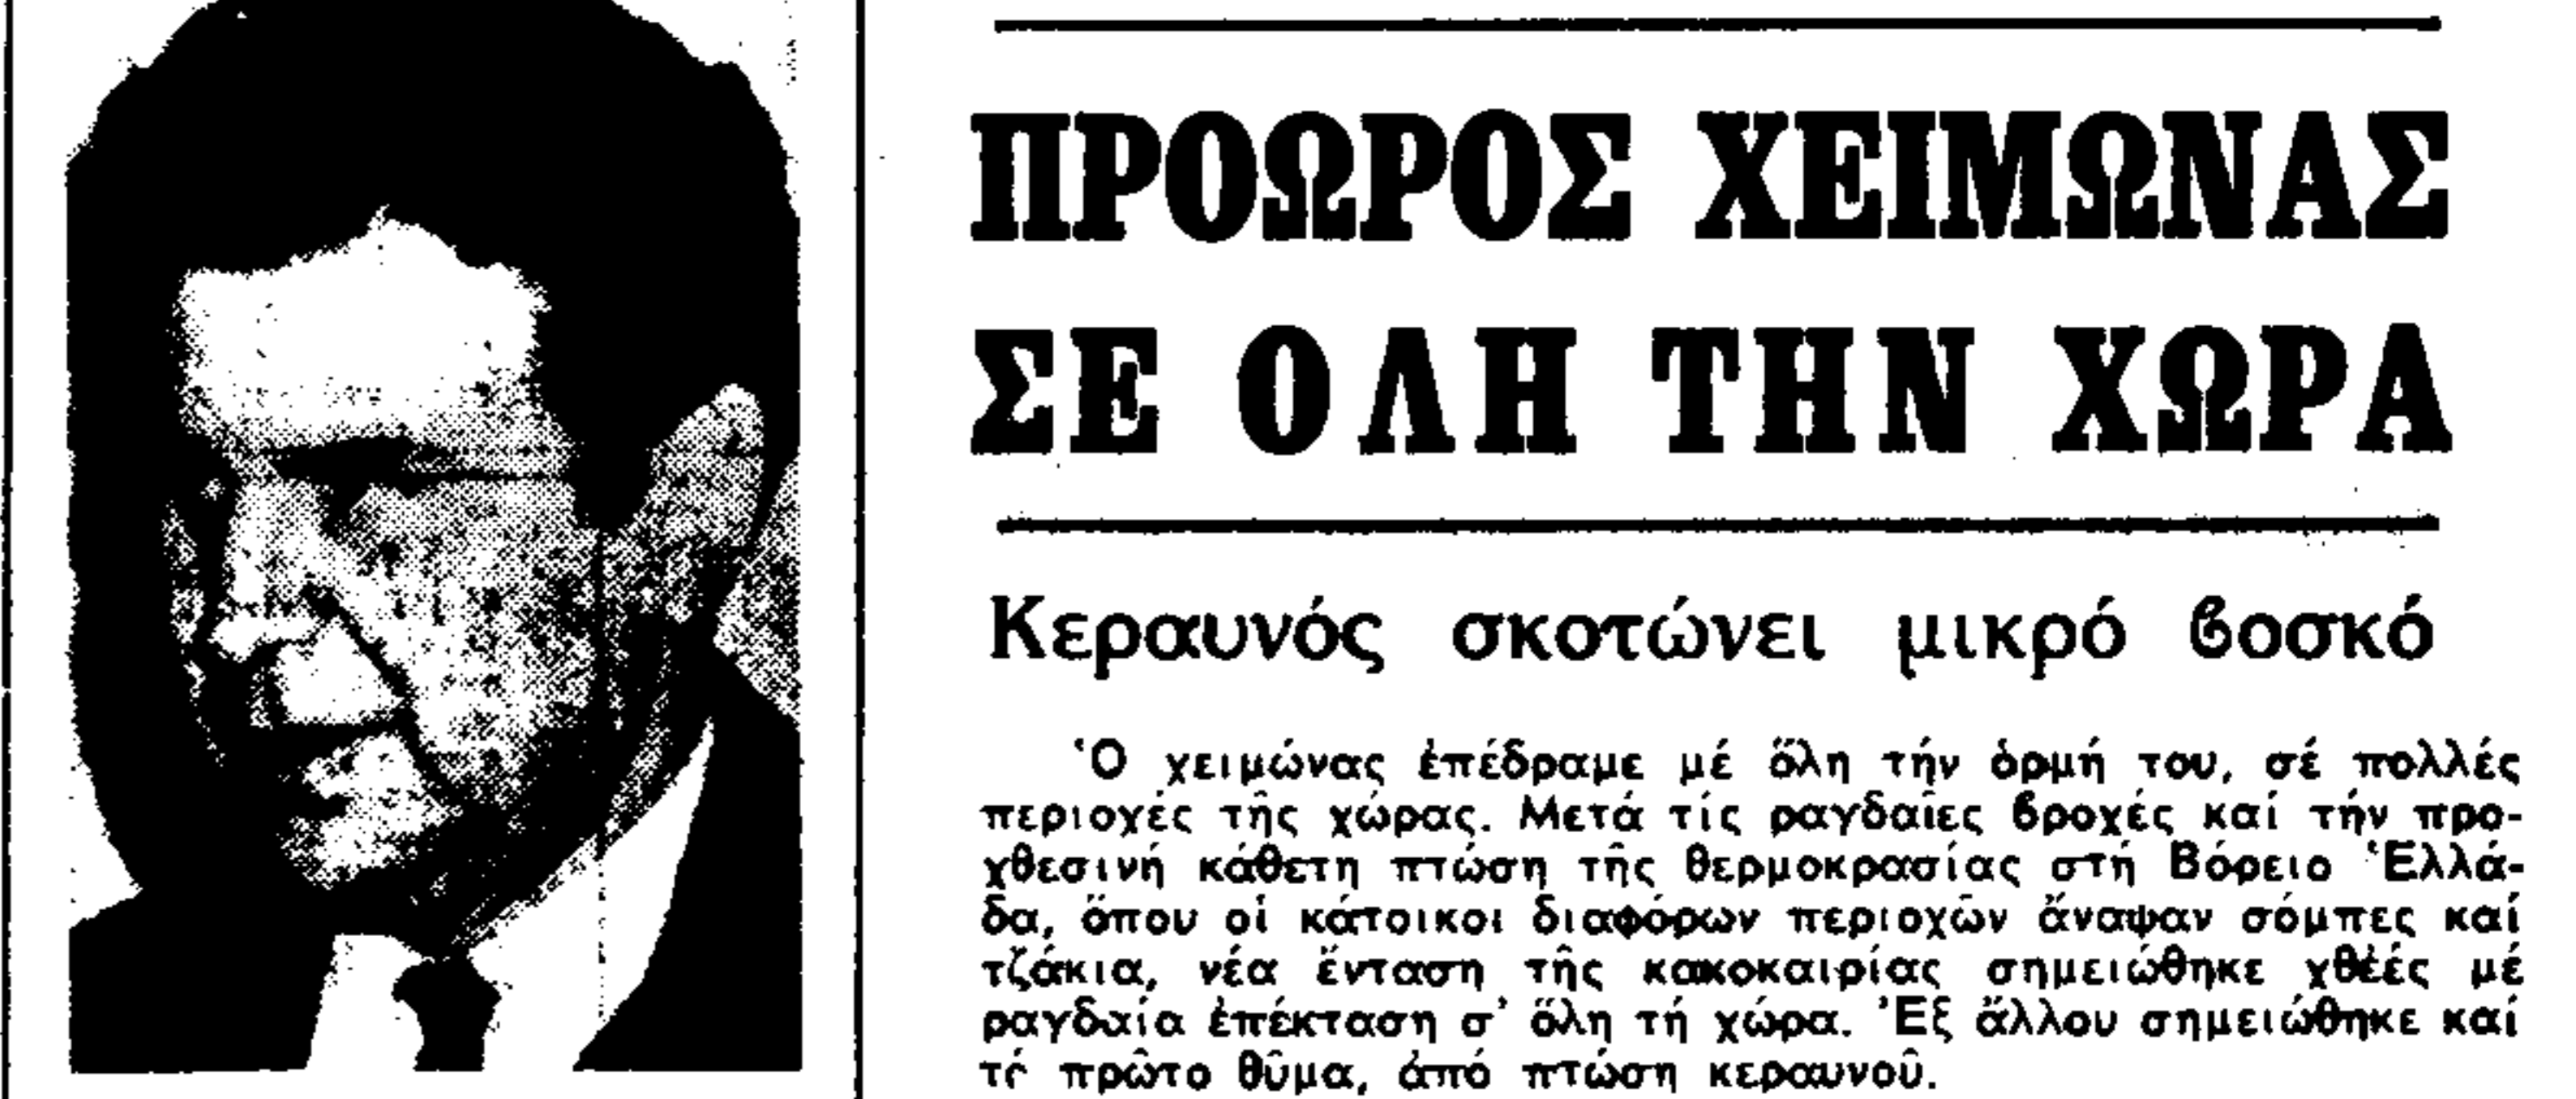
ΠΡΟΩΡΟΣ ΧΕΙΜΩΝΑΣ ΣΕ ΟΛΗ ΤΗΝ ΧΩΡΑ

Κεραυνός σκοτώνει μικρό βοσκό

Ὁ χειμώνας ἐπέδραμε μέ ὅλη τήν ὁρμή του, σέ πολλές περιοχές τῆς χώρας. Μετά τίς ραγδαῖες βροχές καί τήν προχθεσινή κάθετη πτώση τῆς θερμοκρασίας στή Βόρειο Ἑλλάδα, ὅπου οἱ κάτοικοι διαφόρων περιοχῶν ἄναψαν σόμπες καί τζάκια, νέα ἔνταση τῆς κακοκαιρίας σημειώθηκε χθές μέ ραγδαία ἐπέκταση σ' ὅλη τή χώρα. Ἐξ ἄλλου σημειώθηκε καί τό πρῶτο θῦμα, ἀπό πτώση κεραυνοῦ.